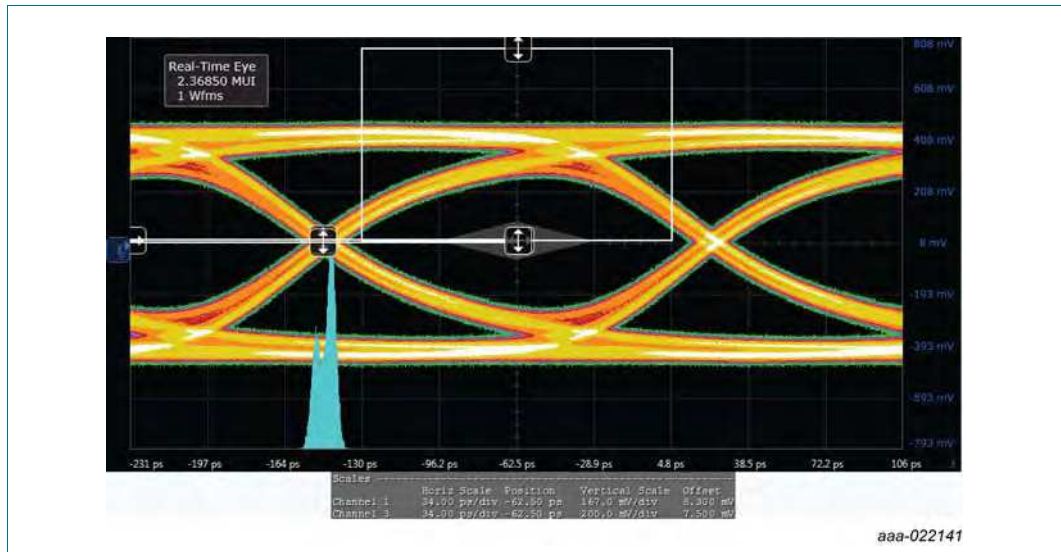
Real-Time Eye
2.36850 MUI
1 Wfms

808 mV
608 mV
408 mV
208 mV
8 mV
-193 mV
-393 mV
-593 mV
-793 mV

-231 ps
-197 ps
-164 ps
-130 ps
-96.2 ps
-62.5 ps
-28.9 ps
4.8 ps
38.5 ps
72.2 ps
106 ps

Scales

| | Horiz Scale | Position | Vertical Scale | Offset |
|---|---|---|---|---|
| Channel 1 | 34.00 ps/div | -62.50 ps | 167.0 mV/div | 8.300 mV |
| Channel 3 | 34.00 ps/div | -62.50 ps | 200.0 mV/div | 7.500 mV |

aaa-022141